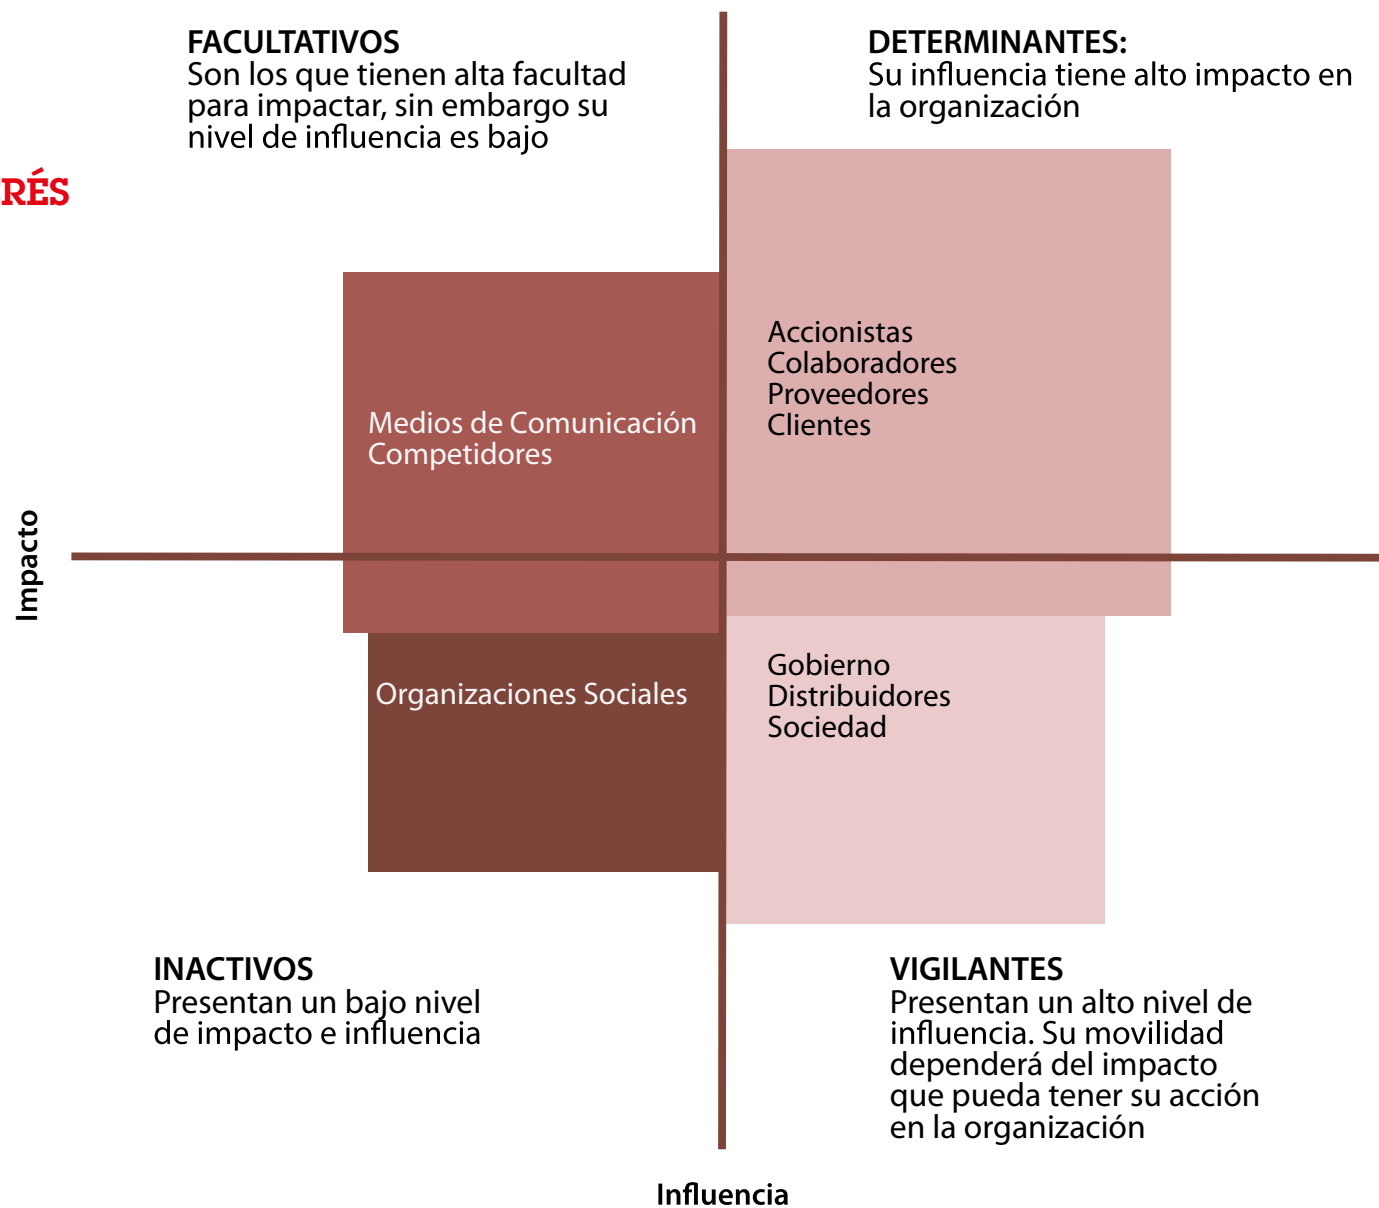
FACULTATIVOS
Son los que tienen alta facultad para impactar, sin embargo su nivel de influencia es bajo

DETERMINANTES:
Su influencia tiene alto impacto en la organización

RÉS

Medios de Comunicación
Competidores

Accionistas
Colaboradores
Proveedores
Clientes

Impacto

Organizaciones Sociales

Gobierno
Distribuidores
Sociedad

INACTIVOS
Presentan un bajo nivel de impacto e influencia

VIGILANTES
Presentan un alto nivel de influencia. Su movilidad dependerá del impacto que pueda tener su acción en la organización

Influencia